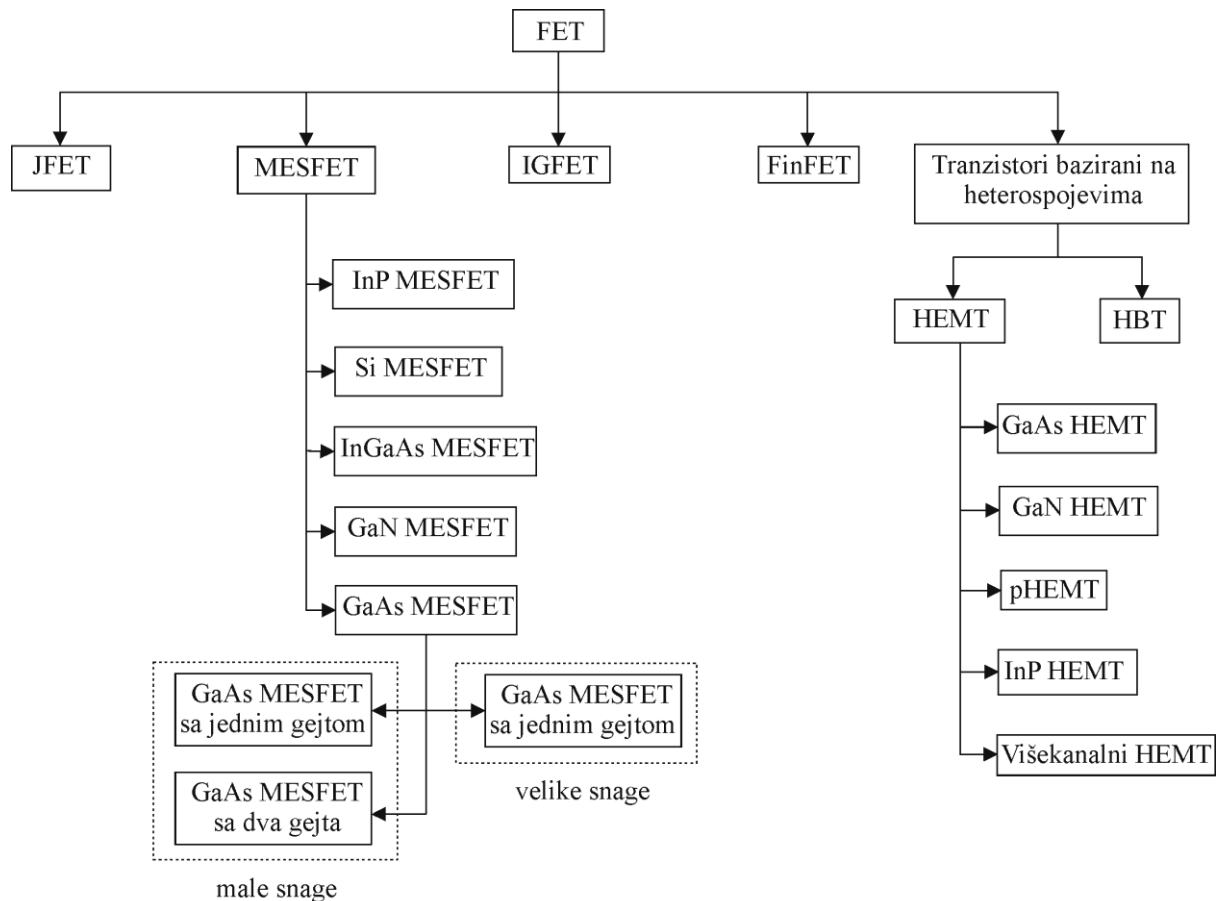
FET

JFET

MESFET

IGFET

FinFET

Tranzistori bazirani na heterospojevima

InP MESFET

Si MESFET

InGaAs MESFET

GaN MESFET

GaAs MESFET

GaAs MESFET sa jednim gejtom

GaAs MESFET sa jednim gejtom

GaAs MESFET sa dva gejta

velike snage

male snage

HEMT

HBT

GaAs HEMT

GaN HEMT

pHEMT

InP HEMT

Višekanalni HEMT